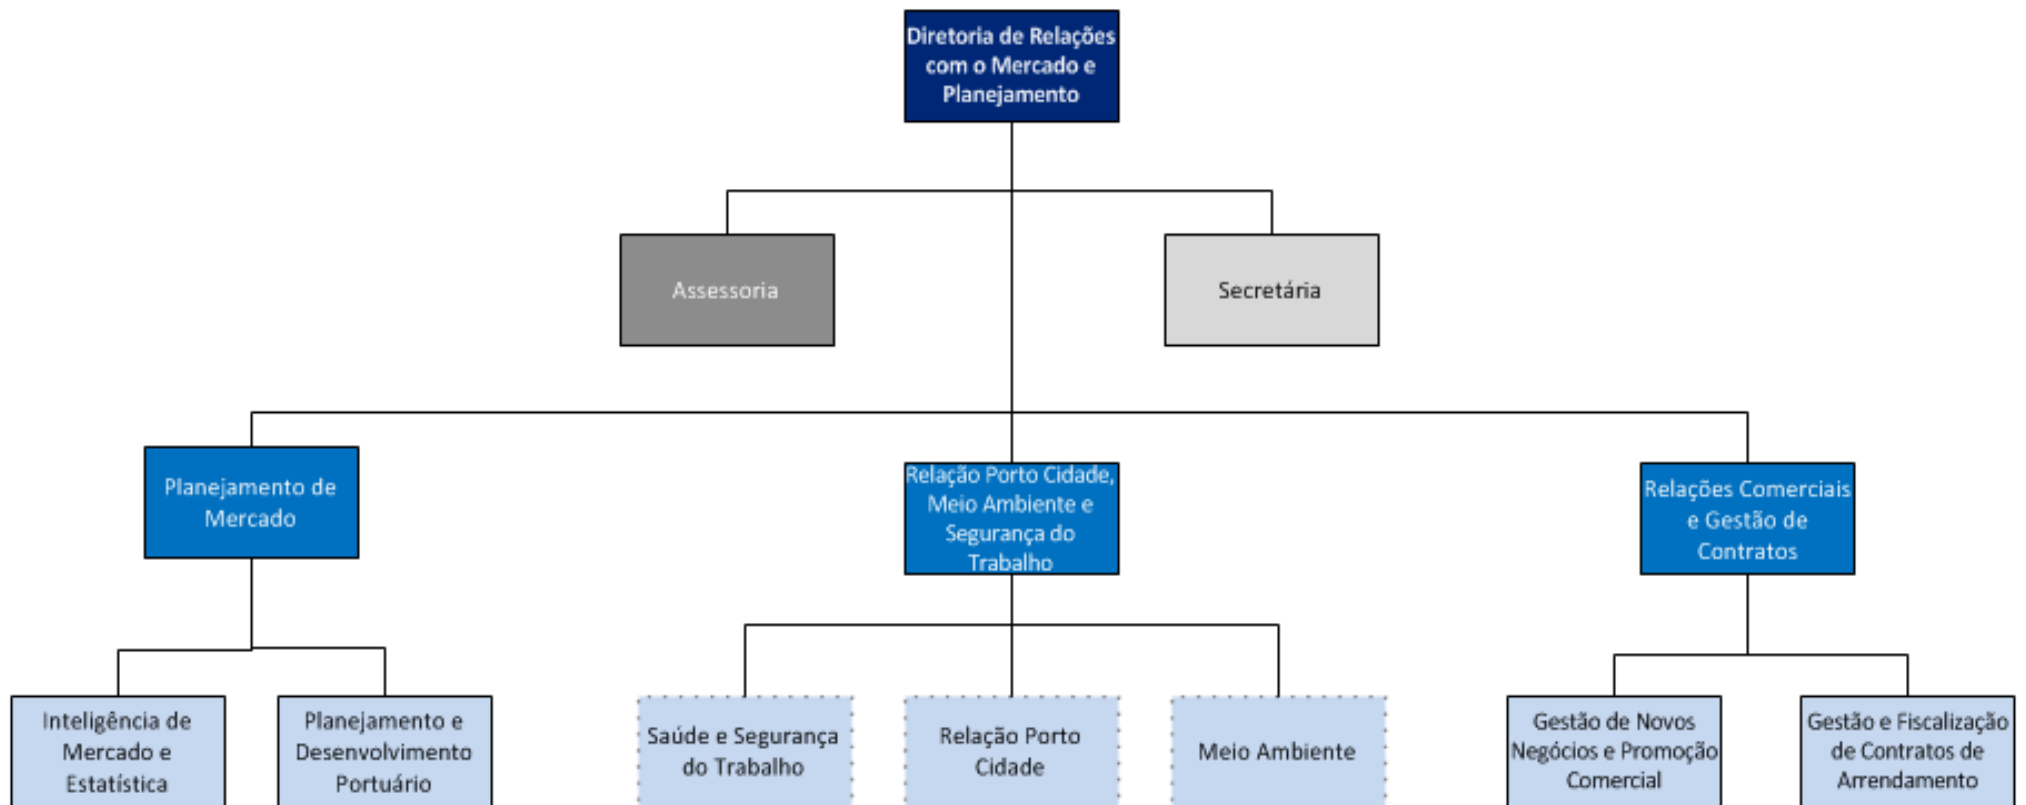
Diretoria de Relações com o Mercado e Planejamento

Assessoria

Secretária

Planejamento de Mercado

Relação Porto Cidade, Meio Ambiente e Segurança do Trabalho

Relações Comerciais e Gestão de Contratos

Inteligência de Mercado e Estatística

Planejamento e Desenvolvimento Portuário

Saúde e Segurança do Trabalho

Relação Porto Cidade

Meio Ambiente

Gestão de Novos Negócios e Promoção Comercial

Gestão e Fiscalização de Contratos de Arrendamento